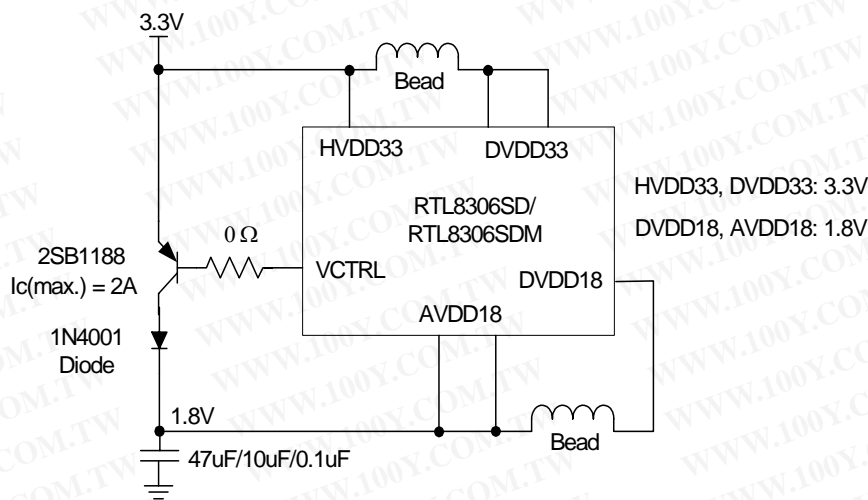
3.3V

Bead

HVDD33

DVDD33

HVDD33, DVDD33: 3.3V

DVDD18, AVDD18: 1.8V

RTL8306SD/
RTL8306SDM

2SB1188
Ic(max.) = 2A

0 Ω

VCTRL

DVDD18

AVDD18

1N4001
Diode

1.8V

Bead

47uF/10uF/0.1uF

WWW.100Y.COM.TW